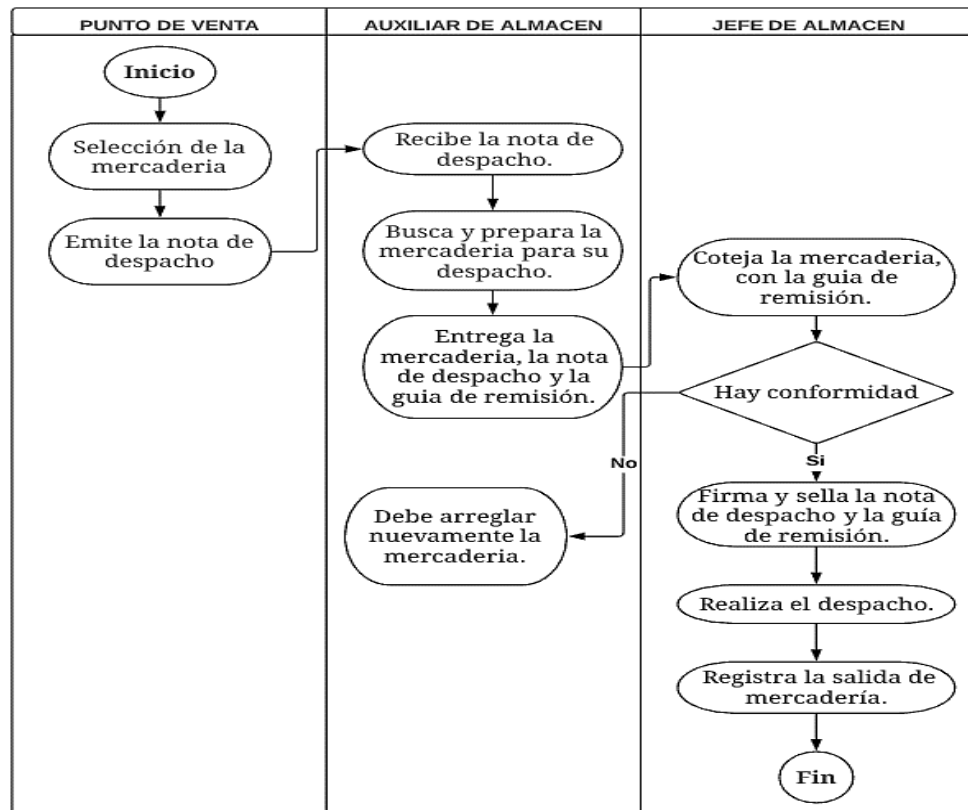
PUNTO DE VENTA

Inicio

Selección de la mercaderia

Emite la nota de despacho

AUXILIAR DE ALMACEN

Recibe la nota de despacho.

Busca y prepara la mercaderia para su despacho.

Entrega la mercaderia, la nota de despacho y la guia de remisión.

No

Debe arreglar nuevamente la mercaderia.

JEFE DE ALMACEN

Coteja la mercaderia, con la guia de remisión.

Hay conformidad

Si

Firma y sella la nota de despacho y la guía de remisión.

Realiza el despacho.

Registra la salida de mercadería.

Fin